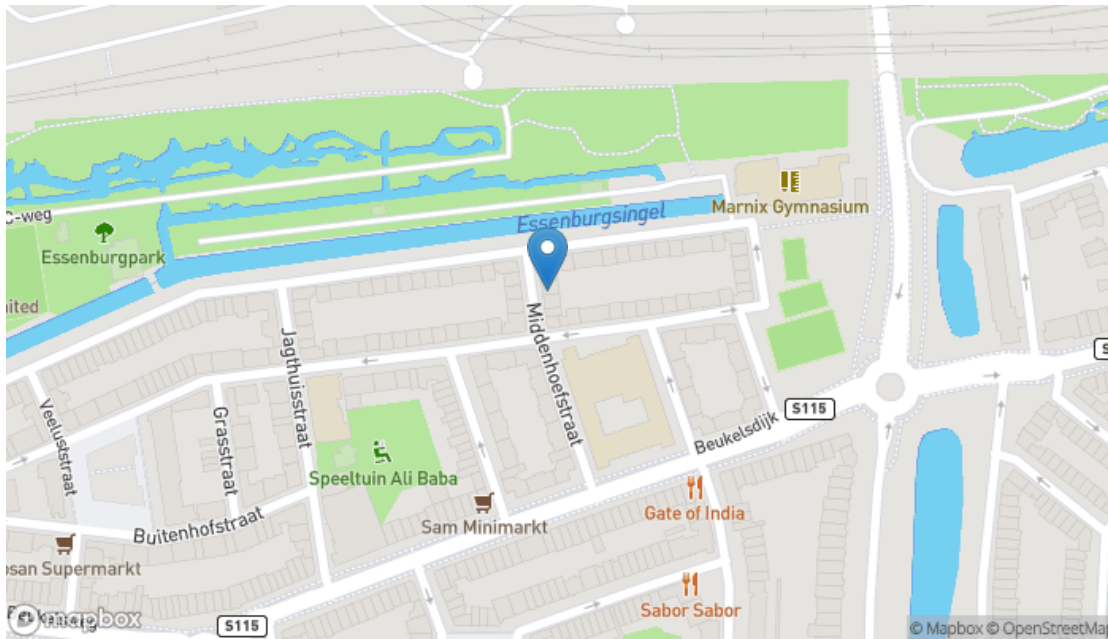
C-weg
Essenburgsingel
Marnix Gymnasium
Essenburgpark
nited
Jagthuisstraat
Middenhoefstraat
S
Veelustraat
Grasstraat
S115
Beukelsdijk
Speeltuin Ali Baba
Sam Minimarkt
Gate of India
Buitenhofstraat
osan Supermarkt
Sabor Sabor
mapbox
S115
© Mapbox © OpenStreetMa